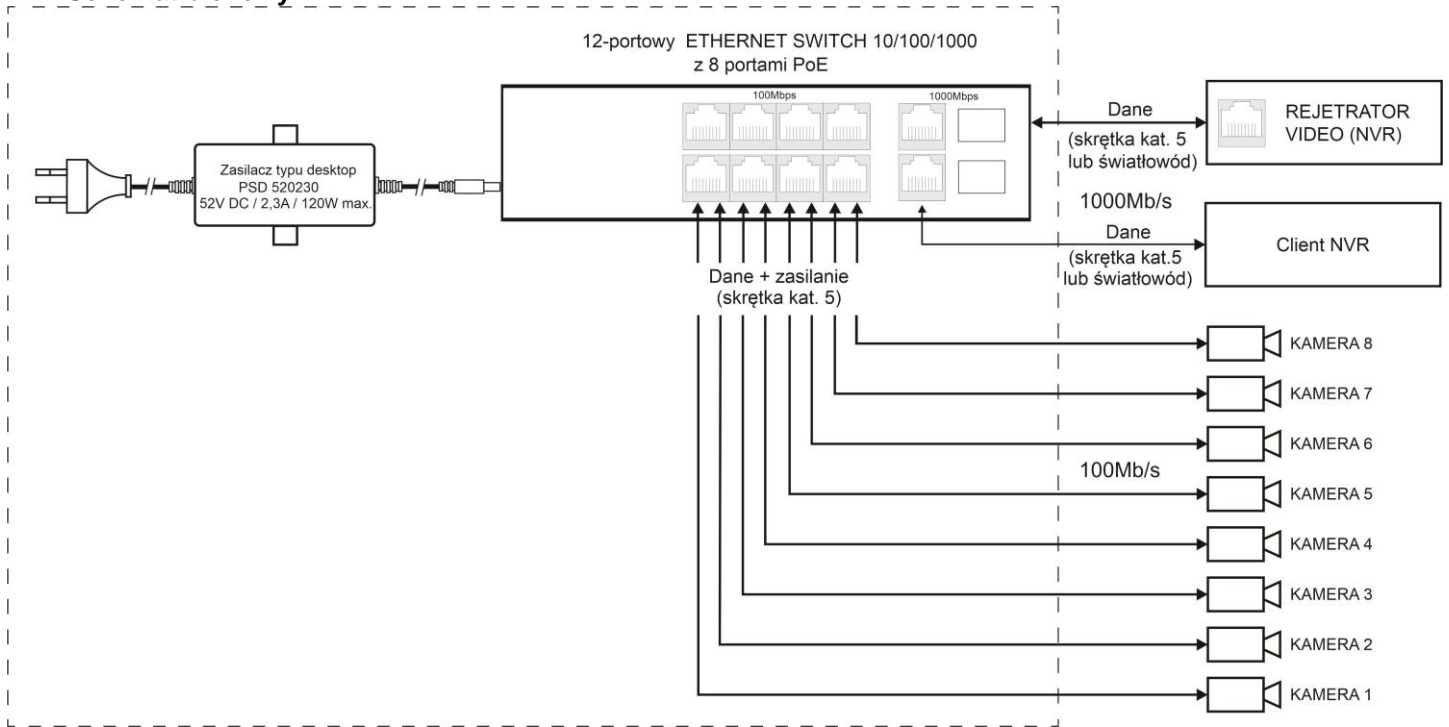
12-portowy ETHERNET SWITCH 10/100/1000
z 8 portami PoE

100Mbps

1000Mbps

Zasilacz typu desktop
PSD 520230
52V DC / 2,3A / 120W max.

Dane
(skrętka kat. 5
lub światłowód)

REJETRATOR
VIDEO (NVR)

1000Mb/s

Dane
(skrętka kat.5
lub światłowód)

Client NVR

Dane + zasilanie
(skrętka kat. 5)

KAMERA 8

KAMERA 7

KAMERA 6

100Mb/s

KAMERA 5

KAMERA 4

KAMERA 3

KAMERA 2

KAMERA 1